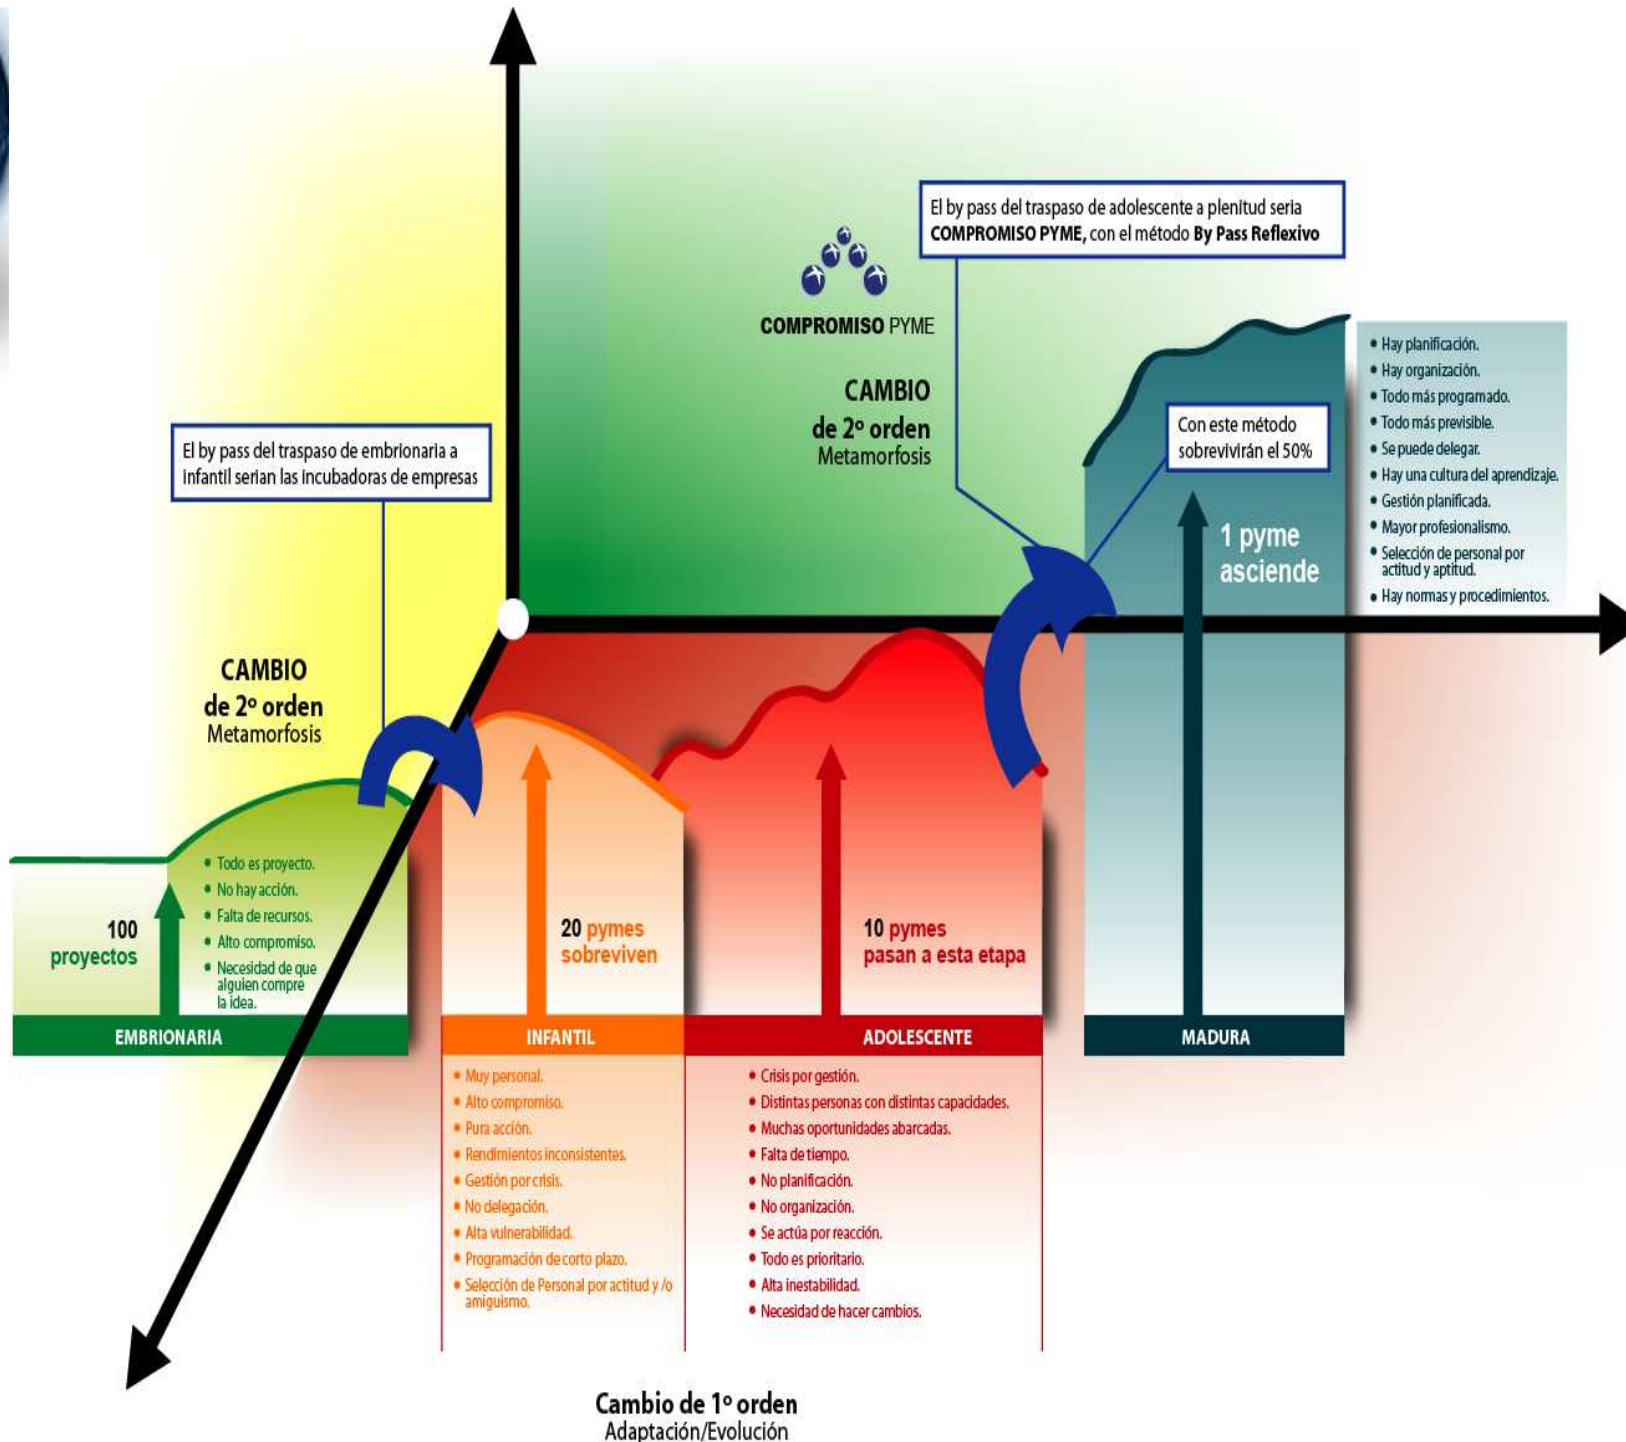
El by pass del traspaso de adolescente a plenitud seria **COMPROMISO PYME,** con el método **By Pass Reflexivo**

COMPROMISO PYME

CAMBIO
de 2º orden
Metamorfosis

El by pass del traspaso de embrionaria a infantil serian las incubadoras de empresas

CAMBIO
de 2º orden
Metamorfosis

- Hay planificación.
- Hay organización.
- Todo más programado.
- Todo más previsible.
- Se puede delegar.
- Hay una cultura del aprendizaje.
- Gestión planificada.
- Mayor profesionalismo.
- Selección de personal por actitud y aptitud.
- Hay normas y procedimientos.

Con este método sobrevivirán el 50%

1 pyme asciende

100 proyectos

- Todo es proyecto.
- No hay acción.
- Falta de recursos.
- Alto compromiso.
- Necesidad de que alguien compre la idea.

20 pymes sobreviven

10 pymes pasan a esta etapa

EMBRIONARIA

INFANTIL

ADOLESCENTE

MADURA

- Muy personal.
- Alto compromiso.
- Pura acción.
- Rendimientos inconsistentes.
- Gestión por crisis.
- No delegación.
- Alta vulnerabilidad.
- Programación de corto plazo.
- Selección de Personal por actitud y /o amiguismo.

- Crisis por gestión.
- Distintas personas con distintas capacidades.
- Muchas oportunidades abarcadas.
- Falta de tiempo.
- No planificación.
- No organización.
- Se actúa por reacción.
- Todo es prioritario.
- Alta inestabilidad.
- Necesidad de hacer cambios.

Cambio de 1º orden
Adaptación/Evolución